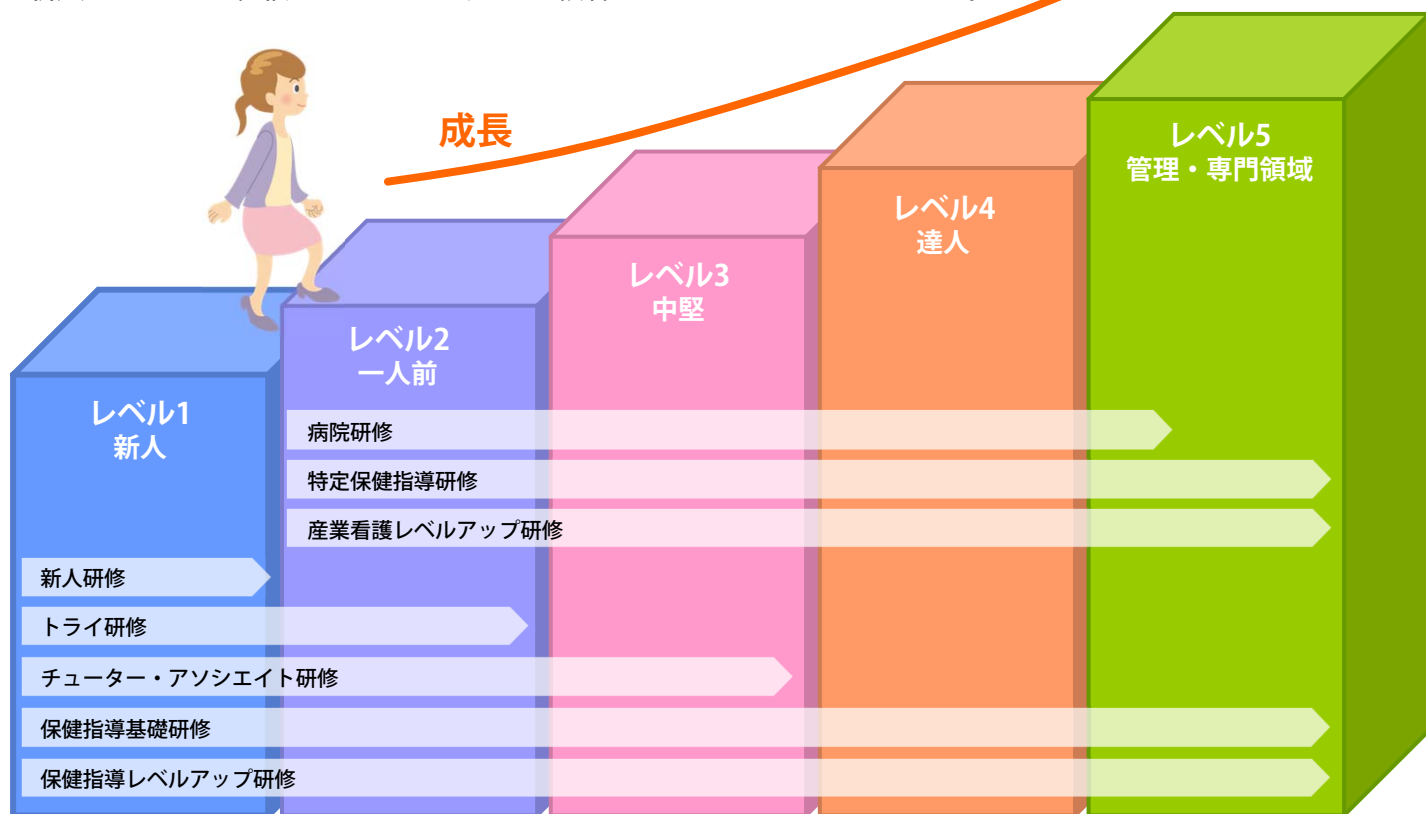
成長

レベル1
新人

レベル2
一人前

レベル3
中堅

レベル4
達人

レベル5
管理・専門領域

病院研修

特定保健指導研修

産業看護レベルアップ研修

新人研修

トライ研修

チューター・アソシエイト研修

保健指導基礎研修

保健指導レベルアップ研修